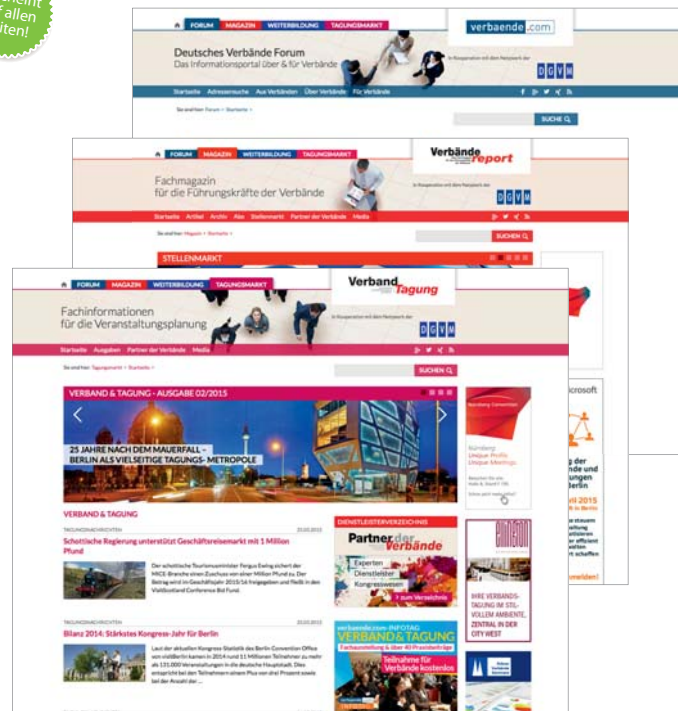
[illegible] allen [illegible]lten!

FORUM MAGAZIN WEITERBILDUNG TAGUNGSMARKT

verbaende.com

Deutsches Verbände Forum
Das Informationsportal über & für Verbände

In Kooperation mit dem Netzwerk der DGVM

Startseite Adressensuche Aus Verbänden Über Verbände Für Verbände

Sie sind hier: Forum > Startseite >

SUCHE

FORUM MAGAZIN WEITERBILDUNG TAGUNGSMARKT

Verbände report

Fachmagazin für die Führungskräfte der Verbände

In Kooperation mit dem Netzwerk der DGVM

Startseite Artikel Archiv Abo Stellenmarkt Partner der Verbände Media

Sie sind hier: Magazin > Startseite >

SUCHEN

STELLENMARKT

FORUM MAGAZIN WEITERBILDUNG TAGUNGSMARKT

Verband & Tagung

Fachinformationen für die Veranstaltungsplanung

In Kooperation mit dem Netzwerk der DGVM

Startseite Ausgaben Partner der Verbände Media

Sie sind hier: Tagungsmarkt > Startseite >

SUCHEN

VERBAND & TAGUNG - AUSGABE 02/2015

25 JAHRE NACH DEM MAUERFALL – BERLIN ALS VIELSEITIGE TAGUNGS- METROPOLE

VERBAND & TAGUNG

TAGUNGSNACHRICHTEN

Schottische Regierung unterstützt Geschäftsreisemarkt mit 1 Million Pfund

Der schottische Tourismusminister Fergus Ewing sichert der MICE-Branche einen Zuschuss von einer Million Pfund zu. Der Betrag wird im Geschäftsjahr 2015/16 freigegeben und fließt in den VisitScotland Conference Bid Fund.

TAGUNGSNACHRICHTEN

Bilanz 2014: Stärkstes Kongress-Jahr für Berlin

Laut der aktuellen Kongress Statistik des Berlin Convention Office vom visitBerlin kamen in 2014 rund 11 Millionen Teilnehmer zu mehr als 131.000 Veranstaltungen in die deutsche Hauptstadt. Dies entspricht bei den Teilnehmern einem Plus von drei Prozent sowie bei der Anzahl der ...

DIENSTLEISTERVERZEICHNIS

Partner der Verbände

Experten Dienstleister Kongresswesen

zum Verzeichnis

verbaende.com-INFOTAG VERBAND & TAGUNG

Fachausstellung & über 40 Praxisbeiträge

Teilnahme für Verbände kostenlos

Nürnberg Convention

Nürnberg. Unique Profile. Unique Meetings.

IHRE VERBANDS-TAGUNG IM STIL-VOLLEM AMBIENTE, ZENTRAL IN DER CITY WEST

Microsoft

ril 2015

melden!